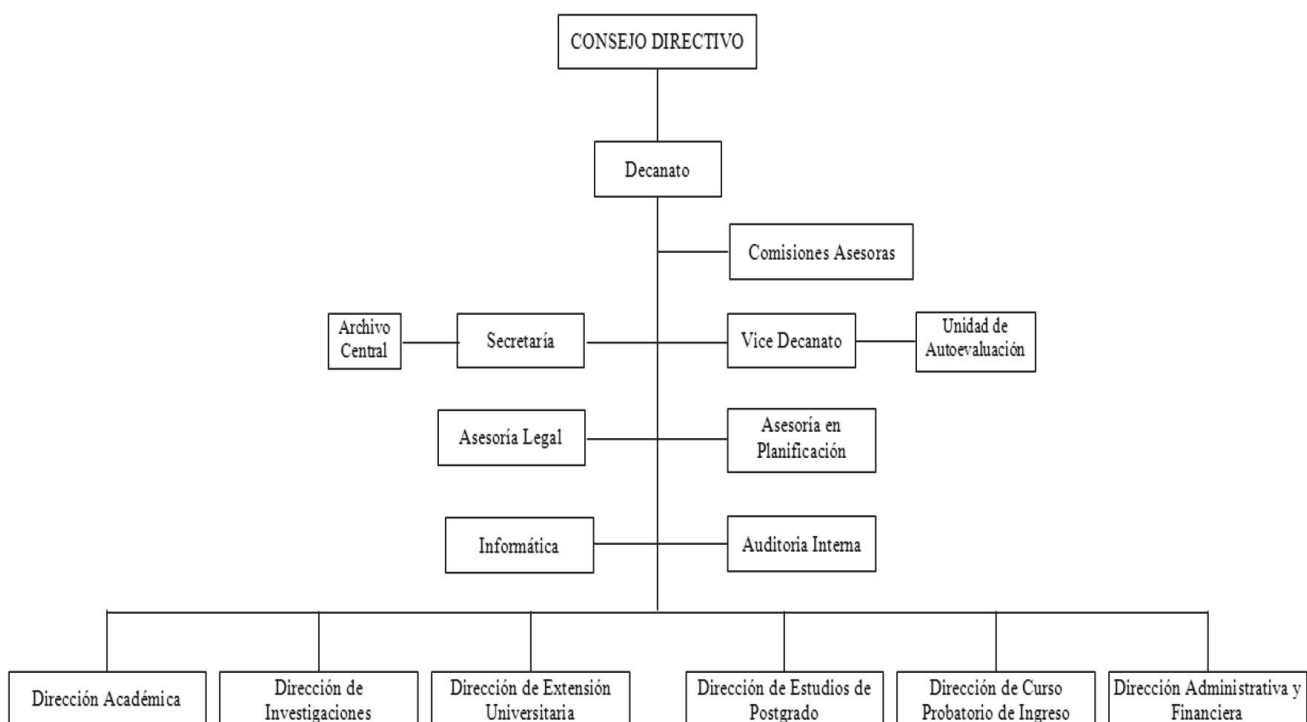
CONSEJO DIRECTIVO

Decanato

Comisiones Asesoras

Archivo Central

Secretaría

Vice Decanato

Unidad de Autoevaluación

Asesoría Legal

Asesoría en Planificación

Informática

Auditoria Interna

Dirección Académica

Dirección de Investigaciones

Dirección de Extensión Universitaria

Dirección de Estudios de Postgrado

Dirección de Curso Probatorio de Ingreso

Dirección Administrativa y Financiera